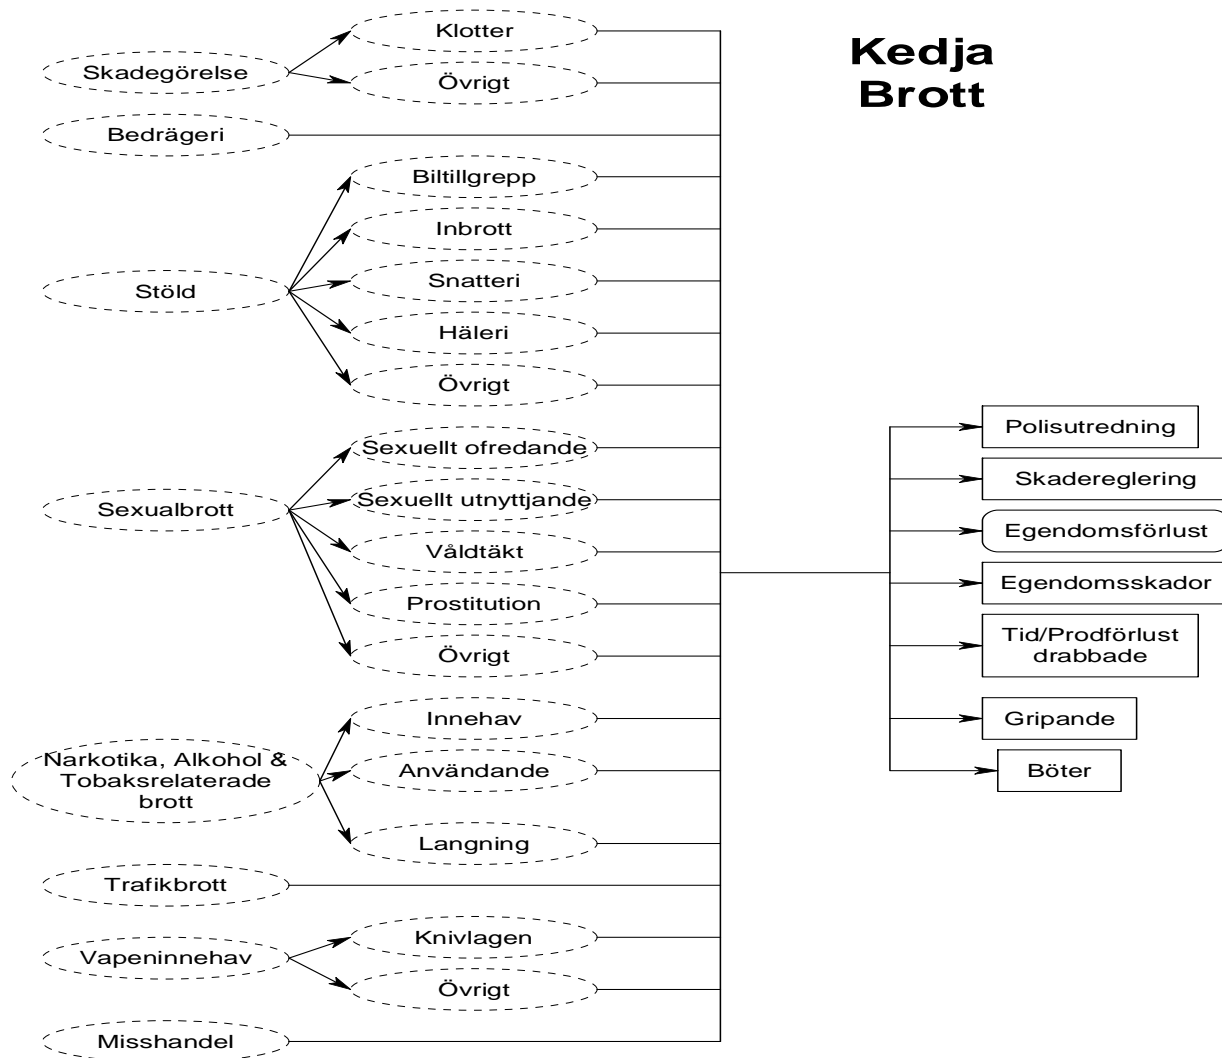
Kedja
Brott

Skadegörelse
Klotter
Övrigt
Bedrägeri
Stöld
Biltillgrepp
Inbrott
Snatteri
Häleri
Övrigt
Sexualbrott
Sexuellt ofredande
Sexuellt utnyttjande
Våldtäkt
Prostitution
Övrigt
Narkotika, Alkohol & Tobaksrelaterade brott
Innehav
Användande
Langning
Trafikbrott
Vapeninnehav
Knivlagen
Övrigt
Misshandel

Polisutredning
Skadereglering
Egendomsförlust
Egendomsskador
Tid/Prodförlust drabbade
Gripande
Böter